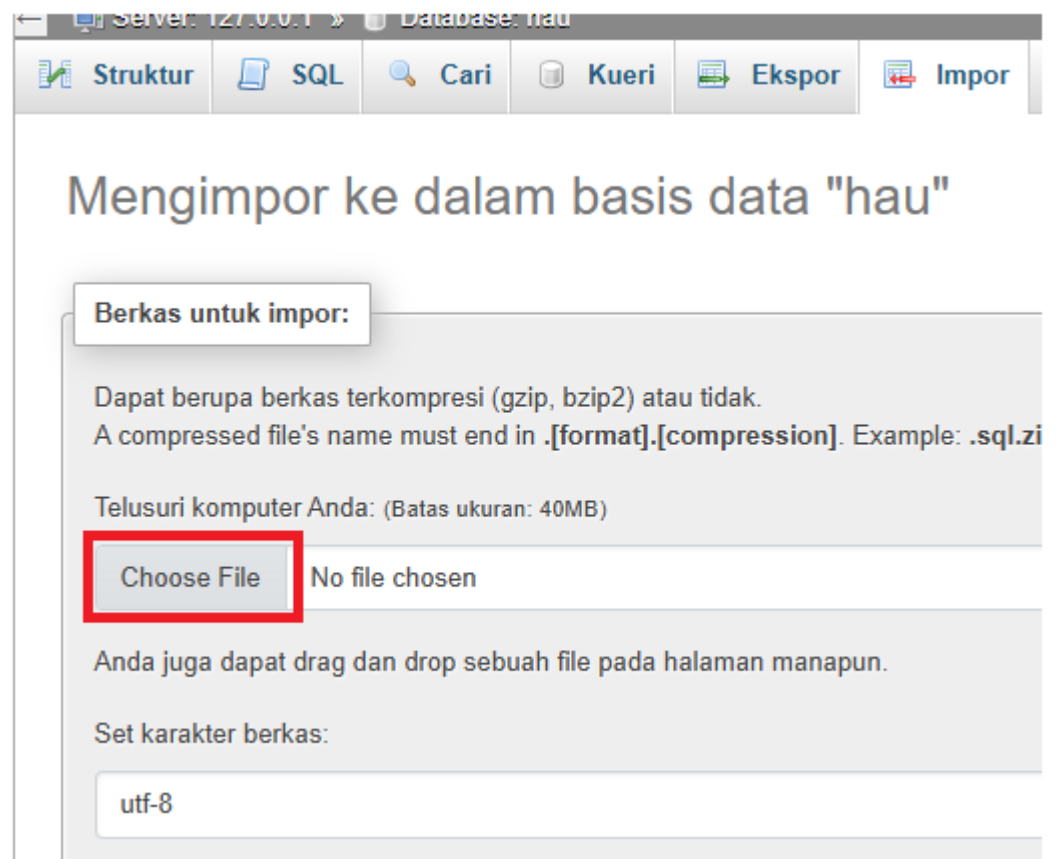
Server: 127.0.0.1 » Database: hau

Struktur | SQL | Cari | Kueri | Ekspor | Impor

Mengimpor ke dalam basis data "hau"

Berkas untuk impor:

Dapat berupa berkas terkompresi (gzip, bzip2) atau tidak.
A compressed file's name must end in **.[format].[compression]**. Example: **.sql.zi**

Telusuri komputer Anda: (Batas ukuran: 40MB)

Choose File No file chosen

Anda juga dapat drag dan drop sebuah file pada halaman manapun.

Set karakter berkas:

utf-8